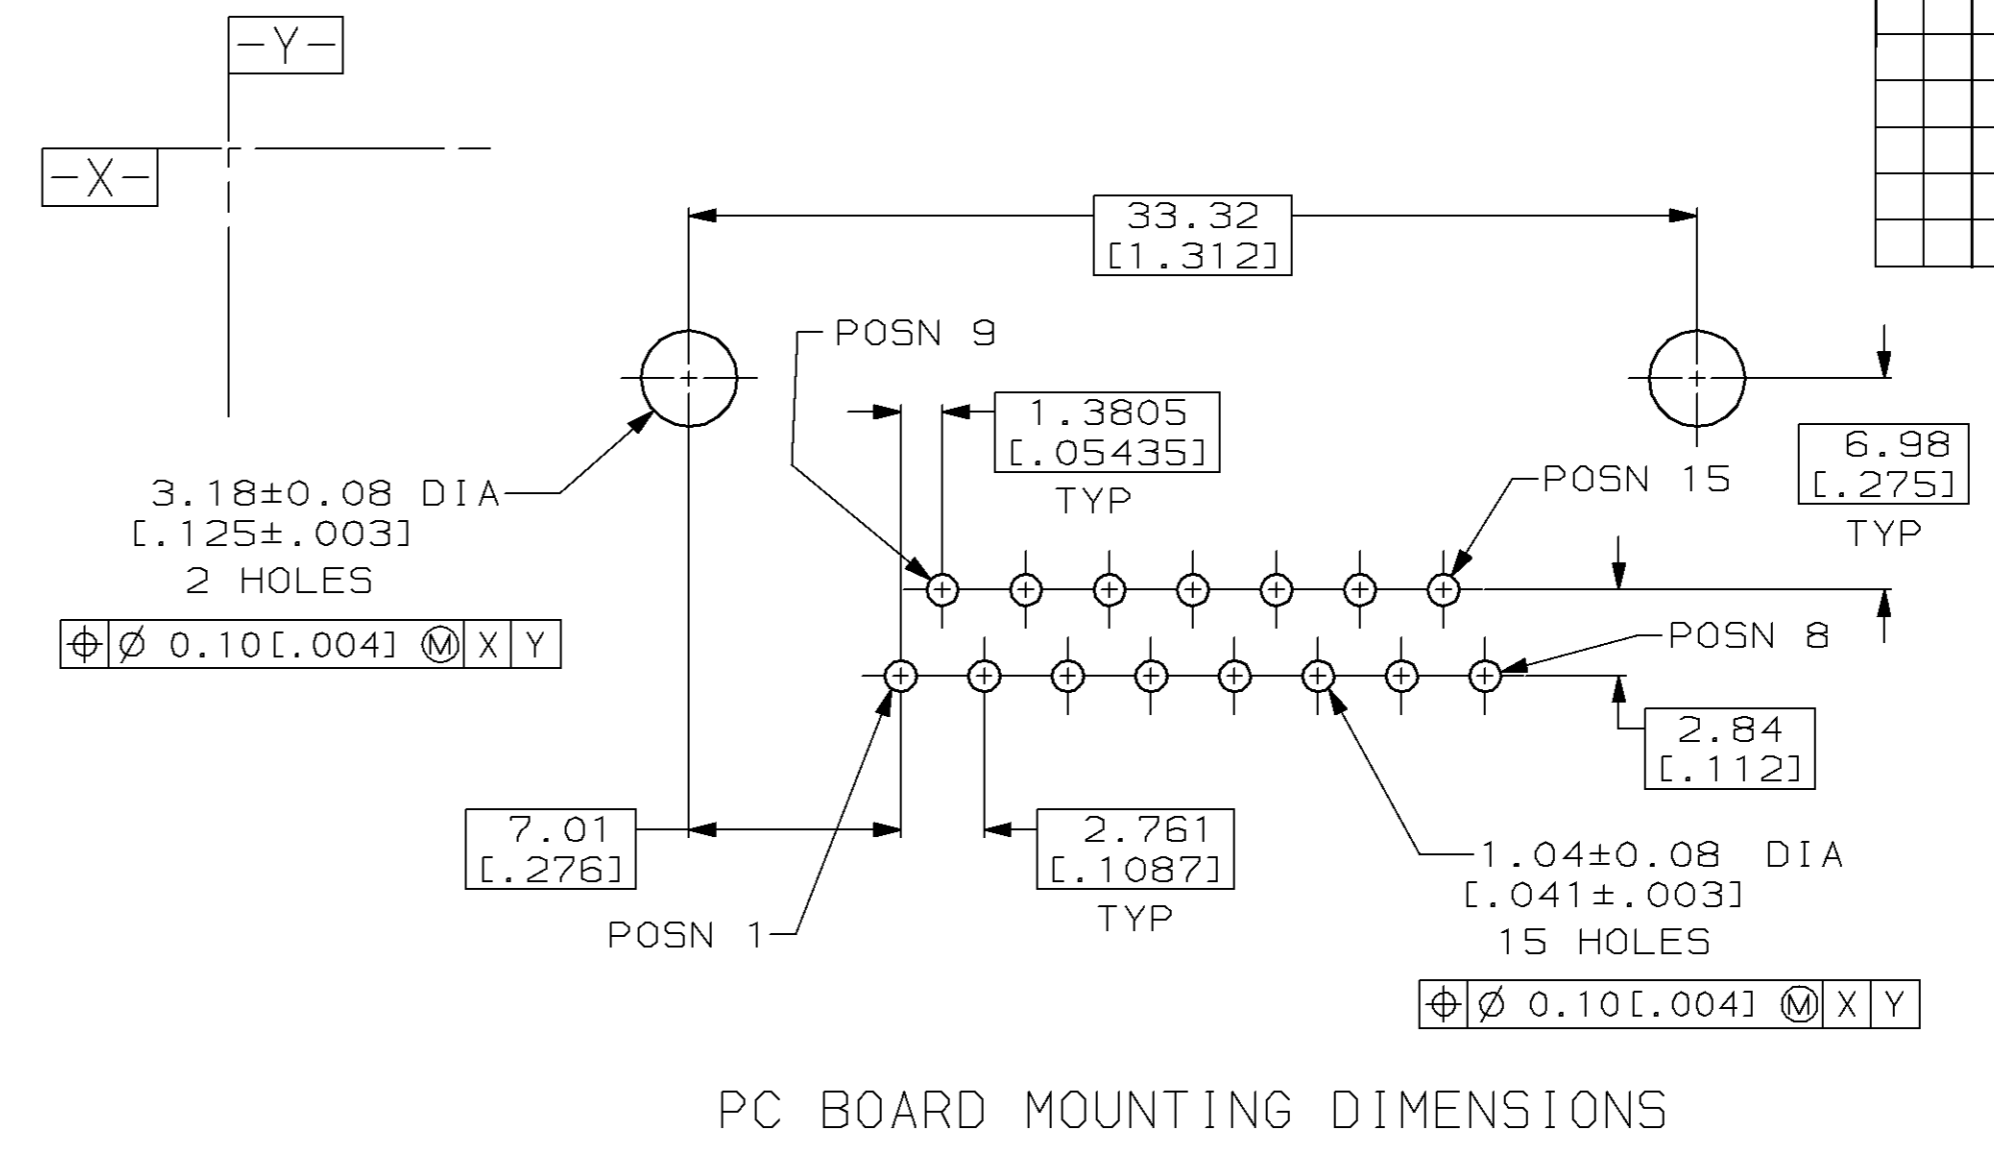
-Y-

-X-

33.32
[1.312]

POSN 9

1.3805
[.05435]
TYP

6.98
[.275]
TYP

POSN 15

3.18±0.08 DIA
[.125±.003]
2 HOLES

| $\oplus$ | Ø 0.10[.004] Ⓜ | X | Y |
|---|---|---|---|

POSN 8

2.84
[.112]

7.01
[.276]

2.761
[.1087]
TYP

1.04±0.08 DIA
[.041±.003]
15 HOLES

POSN 1

| $\oplus$ | Ø 0.10[.004] Ⓜ | X | Y |
|---|---|---|---|

PC BOARD MOUNTING DIMENSIONS